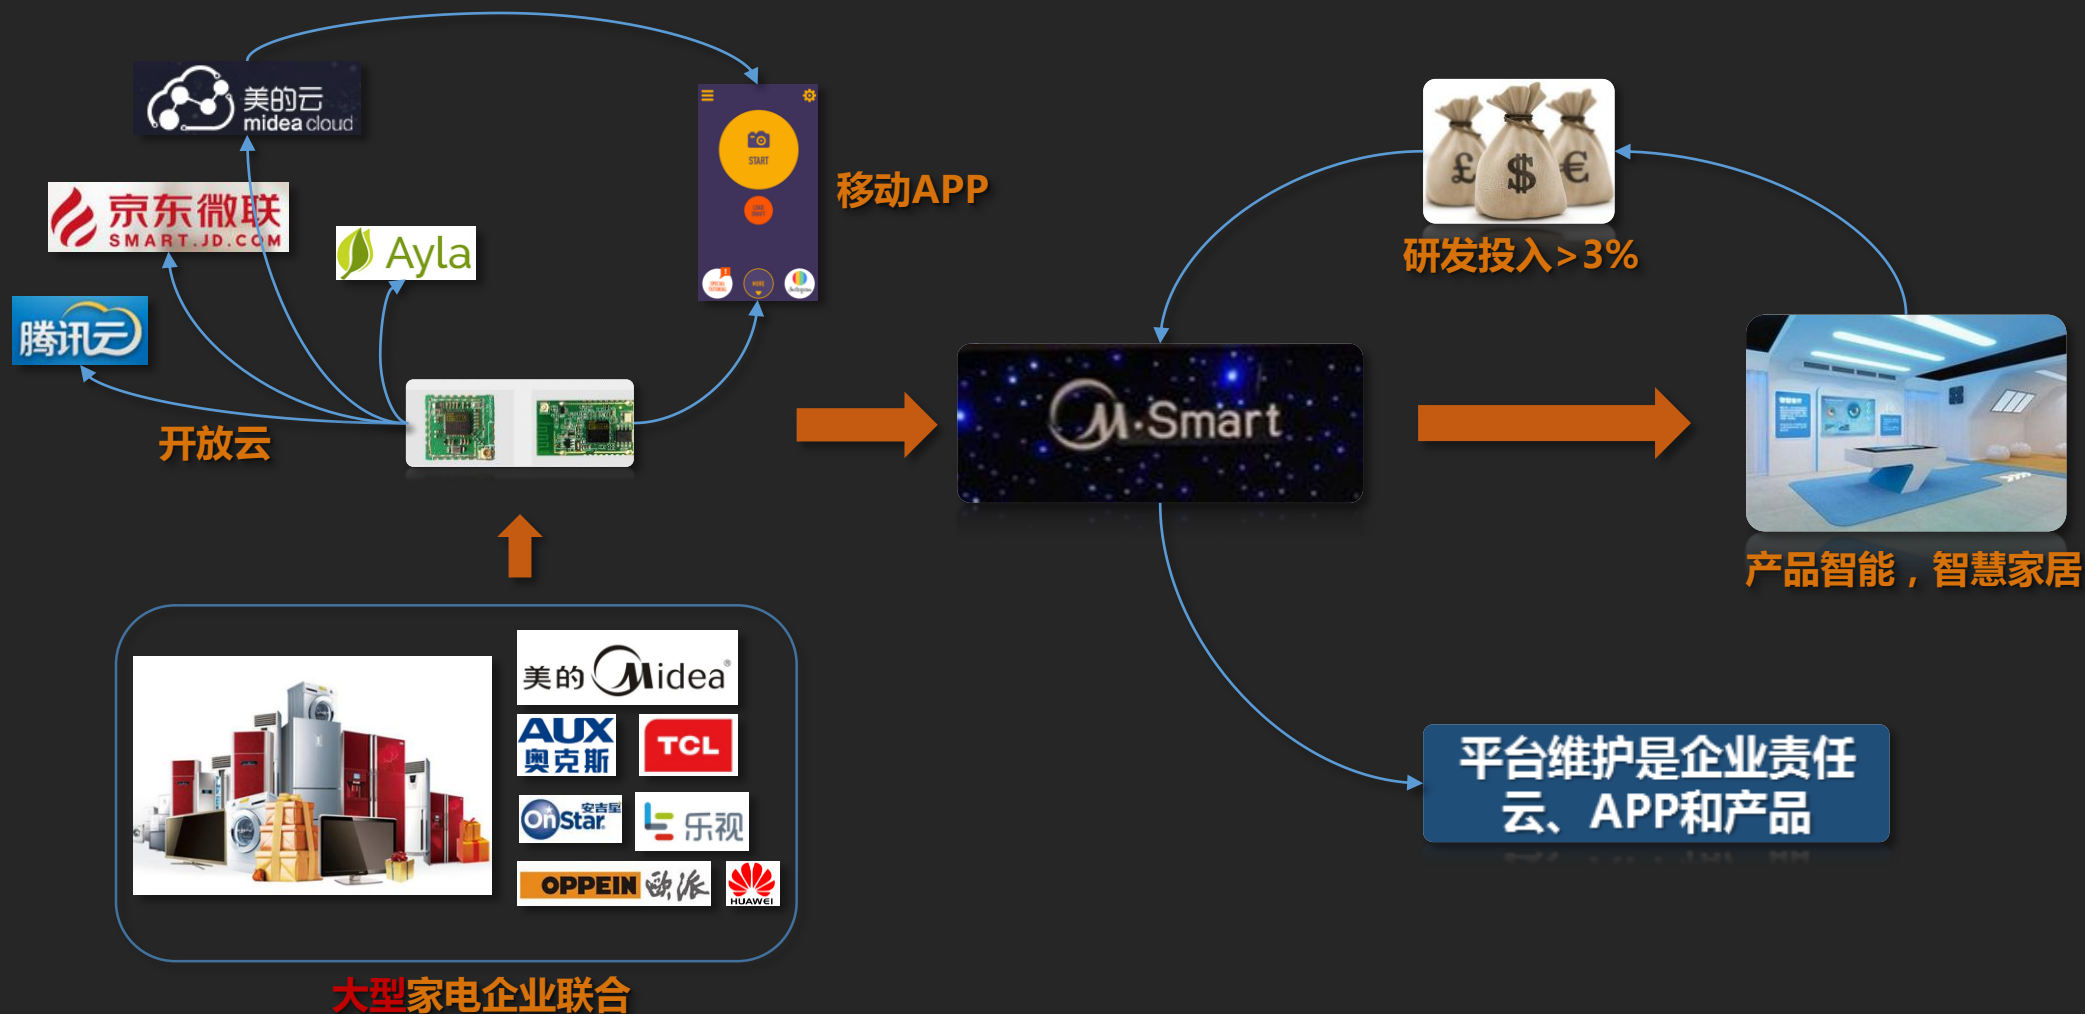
美的云
midea cloud

京东微联
SMART.JD.COM

Ayla

腾讯云

开放云

START

移动APP

研发投入>3%

M·Smart

产品智能，智慧家居

美的 Midea

AUX
奥克斯

TCL

OnStar 安吉星

乐视

OPPEIN 欧派

HUAWEI

平台维护是企业责任
云、APP和产品

大型家电企业联合